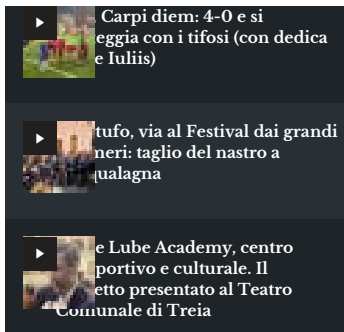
Carpi diem: 4-0 e si eggia con i tifosi (con dedica e Iuliis)

'tufo, via al Festival dai grandi neri: taglio del nastro a qualagna

e Lube Academy, centro portivo e culturale. Il etto presentato al Teatro Comunale di Treia